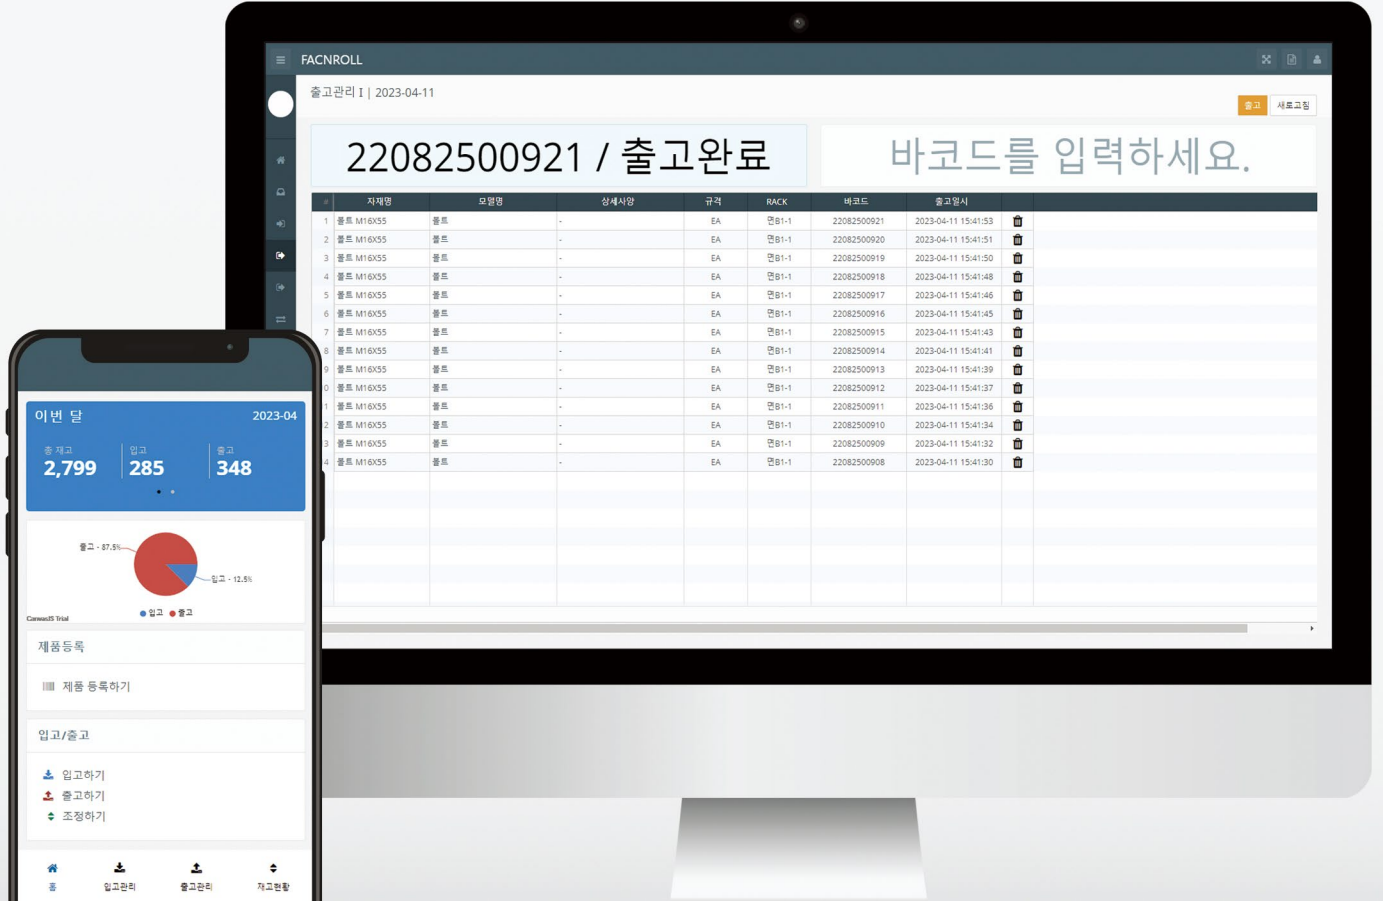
FACNROLL

출고관리 I | 2023-04-11

출고 새로고침

22082500921 / 출고완료

바코드를 입력하세요.

| # | 자재명 | 모델명 | 상세사양 | 규격 | RACK | 바코드 | 출고일시 | |
|---|---|---|---|---|---|---|---|---|
| 1 | 볼트 M16X55 | 볼트 | - | EA | 면B1-1 | 22082500921 | 2023-04-11 15:41:53 | |
| 2 | 볼트 M16X55 | 볼트 | - | EA | 면B1-1 | 22082500920 | 2023-04-11 15:41:51 | |
| 3 | 볼트 M16X55 | 볼트 | - | EA | 면B1-1 | 22082500919 | 2023-04-11 15:41:50 | |
| 4 | 볼트 M16X55 | 볼트 | - | EA | 면B1-1 | 22082500918 | 2023-04-11 15:41:48 | |
| 5 | 볼트 M16X55 | 볼트 | - | EA | 면B1-1 | 22082500917 | 2023-04-11 15:41:46 | |
| 6 | 볼트 M16X55 | 볼트 | - | EA | 면B1-1 | 22082500916 | 2023-04-11 15:41:45 | |
| 7 | 볼트 M16X55 | 볼트 | - | EA | 면B1-1 | 22082500915 | 2023-04-11 15:41:43 | |
| 8 | 볼트 M16X55 | 볼트 | - | EA | 면B1-1 | 22082500914 | 2023-04-11 15:41:41 | |
| 9 | 볼트 M16X55 | 볼트 | - | EA | 면B1-1 | 22082500913 | 2023-04-11 15:41:39 | |
| 0 | 볼트 M16X55 | 볼트 | - | EA | 면B1-1 | 22082500912 | 2023-04-11 15:41:37 | |
| 1 | 볼트 M16X55 | 볼트 | - | EA | 면B1-1 | 22082500911 | 2023-04-11 15:41:36 | |
| 2 | 볼트 M16X55 | 볼트 | - | EA | 면B1-1 | 22082500910 | 2023-04-11 15:41:34 | |
| 3 | 볼트 M16X55 | 볼트 | - | EA | 면B1-1 | 22082500909 | 2023-04-11 15:41:32 | |
| 4 | 볼트 M16X55 | 볼트 | - | EA | 면B1-1 | 22082500908 | 2023-04-11 15:41:30 | |

이번 달 2023-04

총 재고 2,799 | 입고 285 | 출고 348

출고 - 87.5%
입고 - 12.5%
CanvasJS Trial
입고 출고

제품등록

제품 등록하기

입고/출고

입고하기
출고하기
조정하기

홈 입고관리 출고관리 재고현황